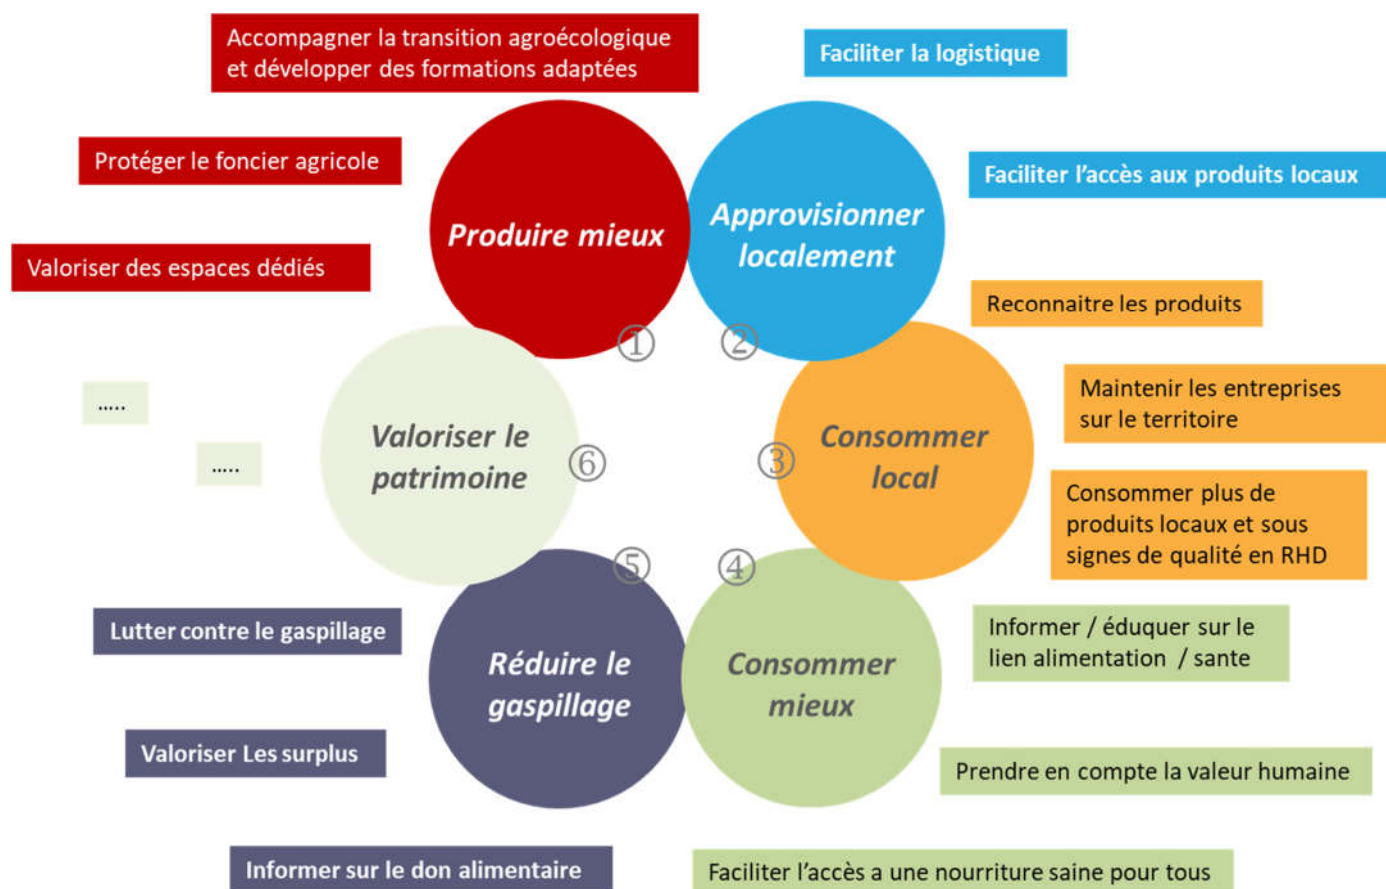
Accompagner la transition agroécologique et développer des formations adaptées

Faciliter la logistique

Protéger le foncier agricole

Faciliter l'accès aux produits locaux

Valoriser des espaces dédiés

Produire mieux

Approvisionner localement

Reconnaitre les produits

①

②

Maintenir les entreprises sur le territoire

.....

.....

Valoriser le patrimoine

⑥

③

Consommer local

Consommer plus de produits locaux et sous signes de qualité en RHD

⑤

④

Lutter contre le gaspillage

Informer / éduquer sur le lien alimentation / sante

Réduire le gaspillage

Consommer mieux

Valoriser Les surplus

Prendre en compte la valeur humaine

Informer sur le don alimentaire

Faciliter l'accès a une nourriture saine pour tous